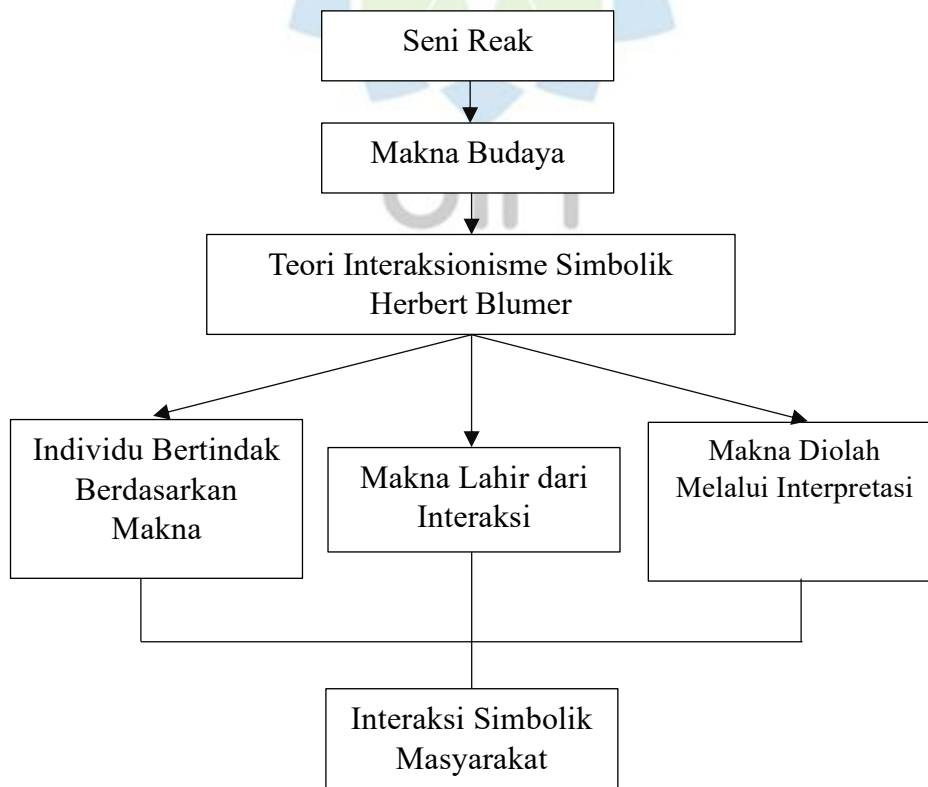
Seni Reak

Makna Budaya

Teori Interaksionisme Simbolik Herbert Blumer

Individu Bertindak Berdasarkan Makna

Makna Lahir dari Interaksi

Makna Diolah Melalui Interpretasi

Interaksi Simbolik Masyarakat